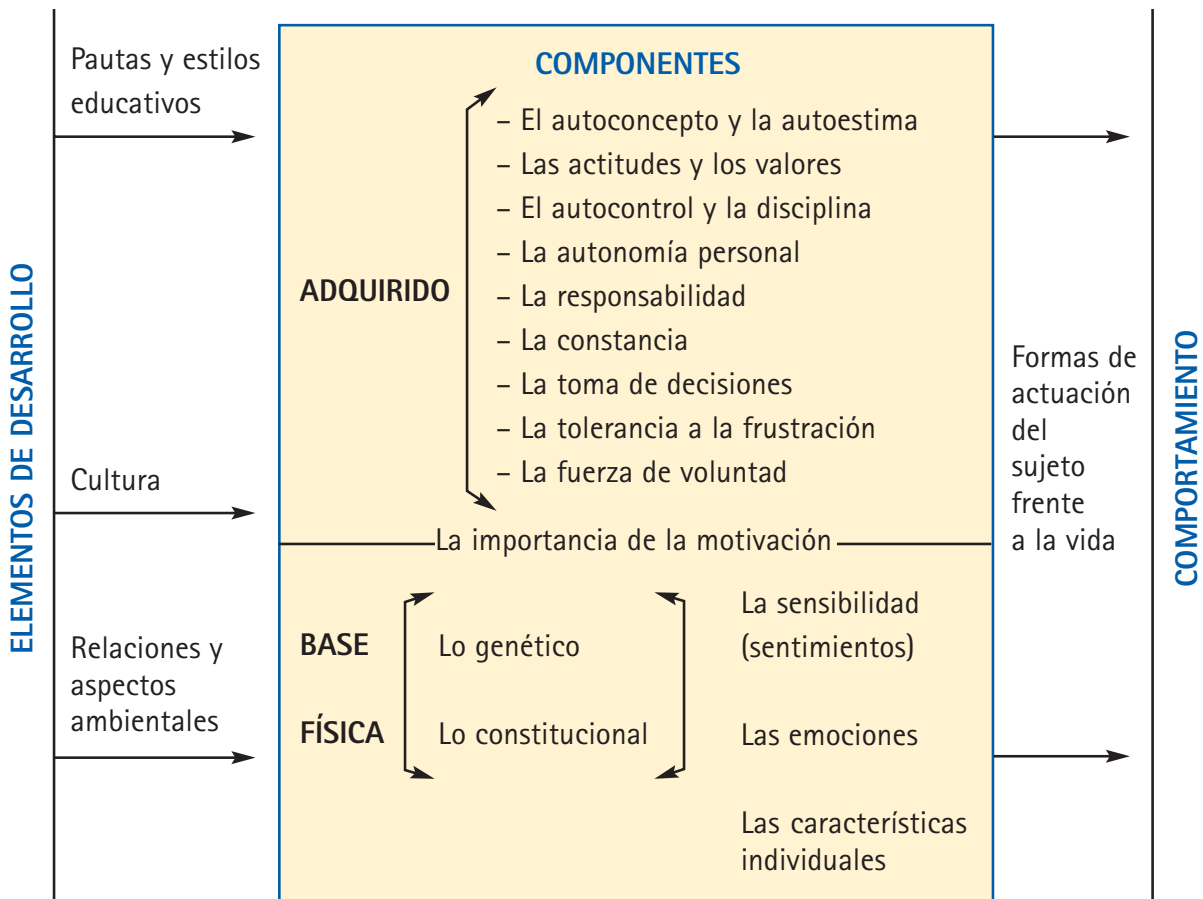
ELEMENTOS DE DESARROLLO

Pautas y estilos educativos

Cultura

Relaciones y aspectos ambientales

COMPONENTES

ADQUIRIDO

– El autoconcepto y la autoestima
– Las actitudes y los valores
– El autocontrol y la disciplina
– La autonomía personal
– La responsabilidad
– La constancia
– La toma de decisiones
– La tolerancia a la frustración
– La fuerza de voluntad

La importancia de la motivación

BASE FÍSICA

Lo genético

Lo constitucional

La sensibilidad (sentimientos)

Las emociones

Las características individuales

Formas de actuación del sujeto frente a la vida

COMPORTAMIENTO